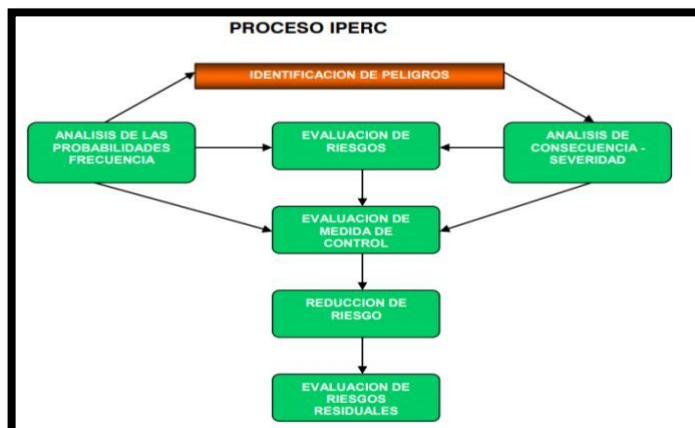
PROCESO IPERC

IDENTIFICACION DE PELIGROS

ANALISIS DE LAS PROBABILIDADES FRECUENCIA

EVALUACION DE RIESGOS

ANALISIS DE CONSECUENCIA - SEVERIDAD

EVALUACION DE MEDIDA DE CONTROL

REDUCCION DE RIESGO

EVALUACION DE RIESGOS RESIDUALES